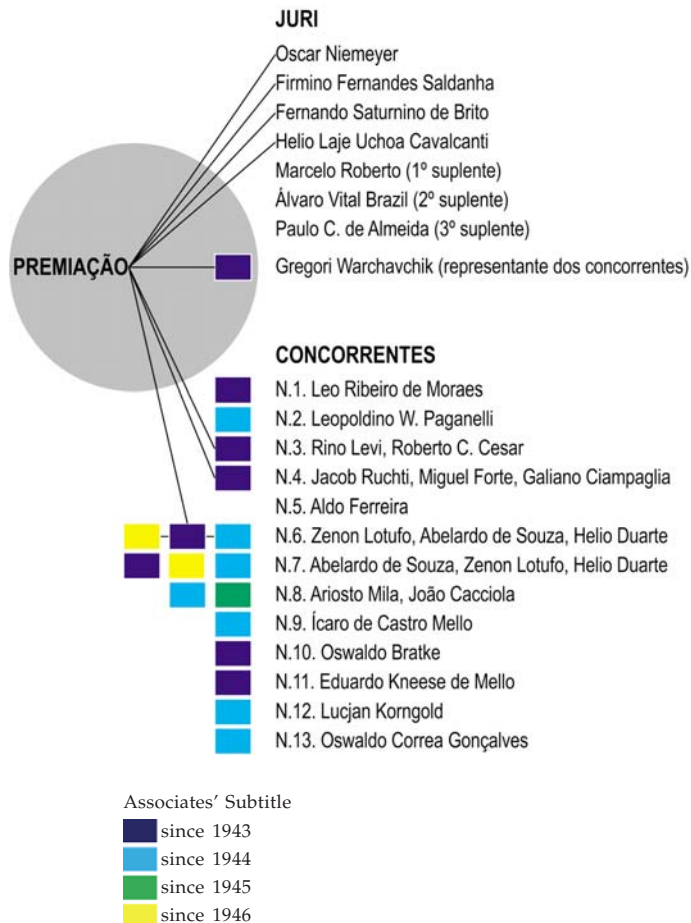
JURI
Oscar Niemeyer
Firmino Fernandes Saldanha
Fernando Saturnino de Brito
Helio Laje Uchoa Cavalcanti
Marcelo Roberto (1º suplente)
Álvaro Vital Brazil (2º suplente)
Paulo C. de Almeida (3º suplente)

PREMIAÇÃO

Gregori Warchavchik (representante dos concorrentes)

CONCORRENTES
N.1. Leo Ribeiro de Moraes
N.2. Leopoldino W. Paganelli
N.3. Rino Levi, Roberto C. Cesar
N.4. Jacob Ruchti, Miguel Forte, Galiano Ciampaglia
N.5. Aldo Ferreira
N.6. Zenon Lotufo, Abelardo de Souza, Helio Duarte
N.7. Abelardo de Souza, Zenon Lotufo, Helio Duarte
N.8. Ariosto Mila, João Cacciola
N.9. Ícaro de Castro Mello
N.10. Oswaldo Bratke
N.11. Eduardo Kneese de Mello
N.12. Lucjan Korngold
N.13. Oswaldo Correa Gonçalves

Associates' Subtitle
since 1943
since 1944
since 1945
since 1946